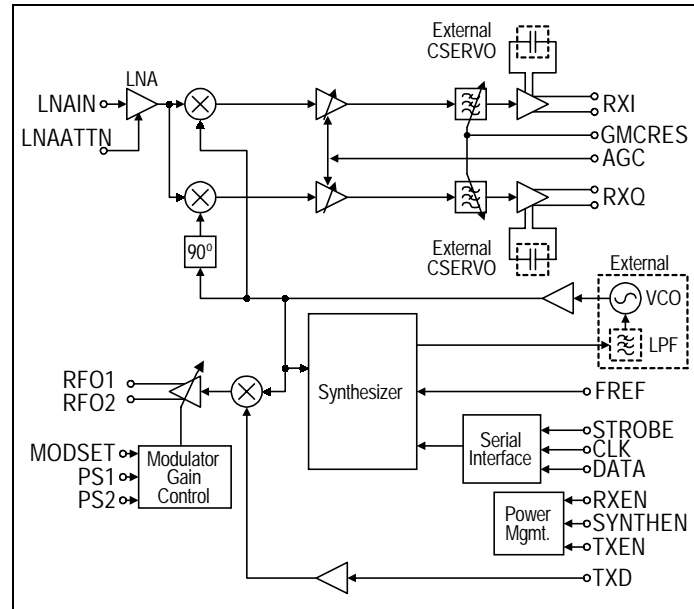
External
CSERVO

LNA

LNAIN

LNAATTN

RXI

GMCRES

AGC

RXQ

External
CSERVO

90º

External

VCO

LPF

Synthesizer

RFO1

RFO2

FREF

STROBE

CLK

DATA

Serial
Interface

MODSET

PS1

PS2

Modulator
Gain
Control

Power
Mgmt.

RXEN

SYNTHEN

TXEN

TXD